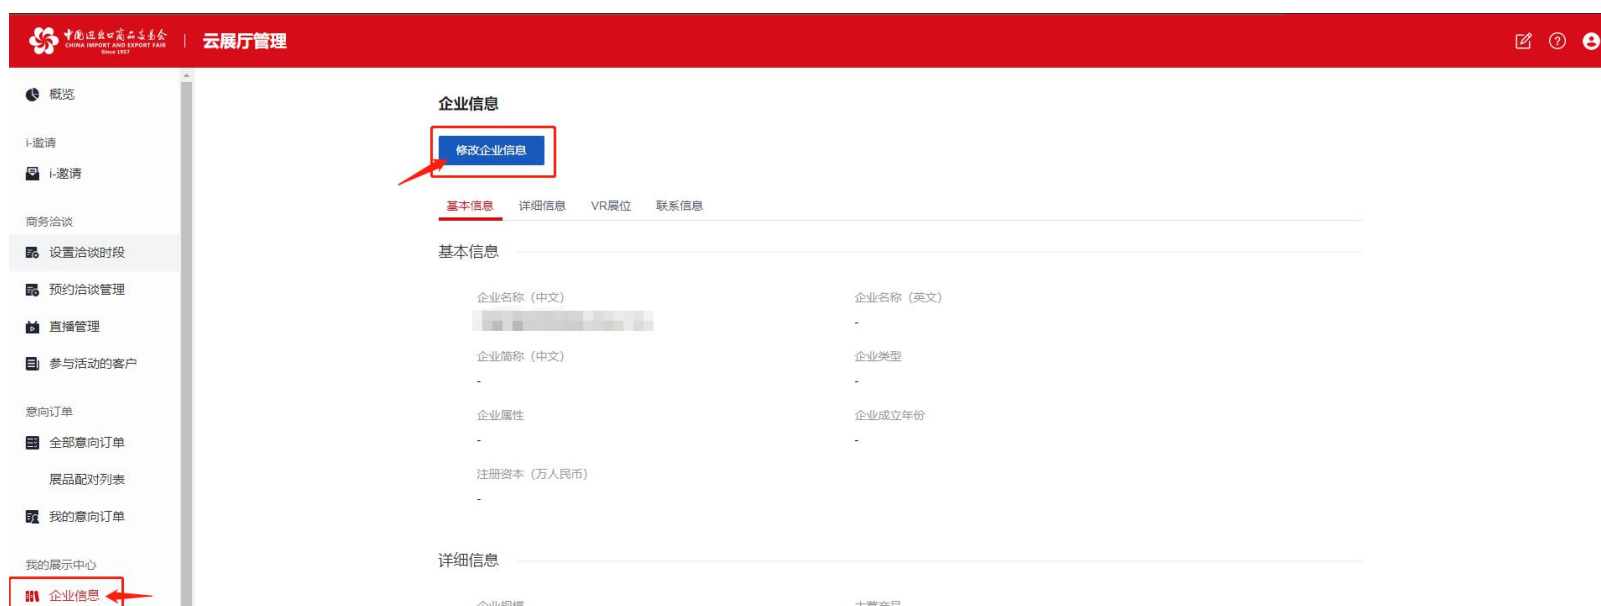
中国进出口商品交易会
CHINA IMPORT AND EXPORT FAIR
Since 1957
云展厅管理

概览

i-邀请
i-邀请

商务洽谈
设置洽谈时段
预约洽谈管理
直播管理
参与活动的客户

意向订单
全部意向订单
展品配对列表
我的意向订单

我的展示中心
企业信息

企业信息

修改企业信息

基本信息 详细信息 VR展位 联系信息

基本信息

企业名称（中文）
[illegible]

企业名称（英文）
-

企业简称（中文）
-

企业类型
-

企业属性
-

企业成立年份
-

注册资本（万人民币）
-

详细信息

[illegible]
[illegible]